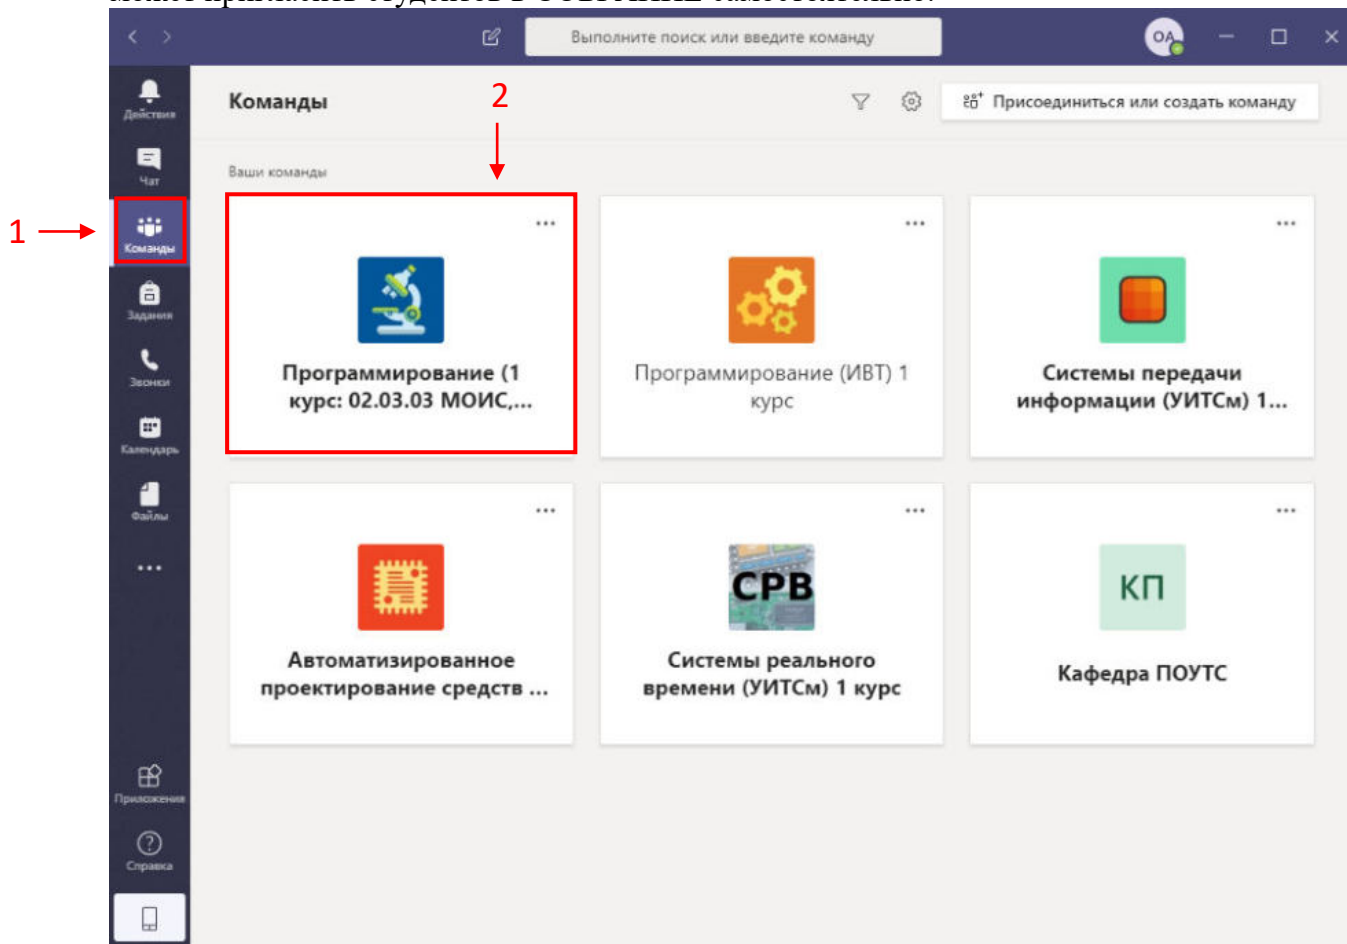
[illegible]

Выполните поиск или введите команду

ОА

Действия

Чат

1

Команды

Задания

Звонки

Календарь

Файлы

...

Приложения

Справка

Команды

2

Присоединиться или создать команду

Ваши команды

...

Программирование (1 курс: 02.03.03 МОИС,...

...

Программирование (ИВТ) 1 курс

...

Системы передачи информации (УИТСм) 1...

...

Автоматизированное проектирование средств ...

...

СРВ

Системы реального времени (УИТСм) 1 курс

...

КП

Кафедра ПОУТС